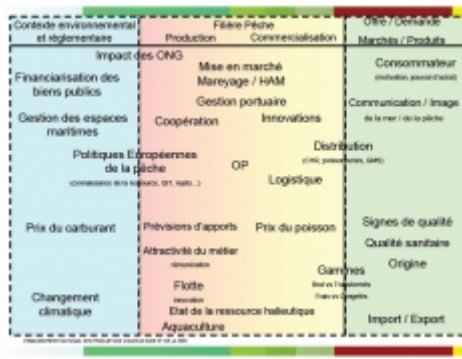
Contexte environnemental et réglementaire

Filière Pêche
Production Commercialisation

Offre / Demande
Marchés / Produits

Impact des ONG

Financiarisation des biens publics

Gestion des espaces maritimes

Politiques Européennes de la pêche
(connaissance de la ressource, TAC, quota...)

Prix du carburant

Changement climatique

Mise en marché
Mareyage / HAM

Gestion portuaire

Coopération

Innovations

Distribution
(GMS, poissonneries, RHD)

OP

Logistique

Prévisions d'apports

Prix du poisson

Attractivité du métier
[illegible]

Flotte
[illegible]

Etat de la ressource halieutique

Aquaculture

Gammes
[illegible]
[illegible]

Consommateur
(motivation, pouvoir d'achat)

Communication / Image de la mer / de la pêche

Signes de qualité

Qualité sanitaire

Origine

Import / Export

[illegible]